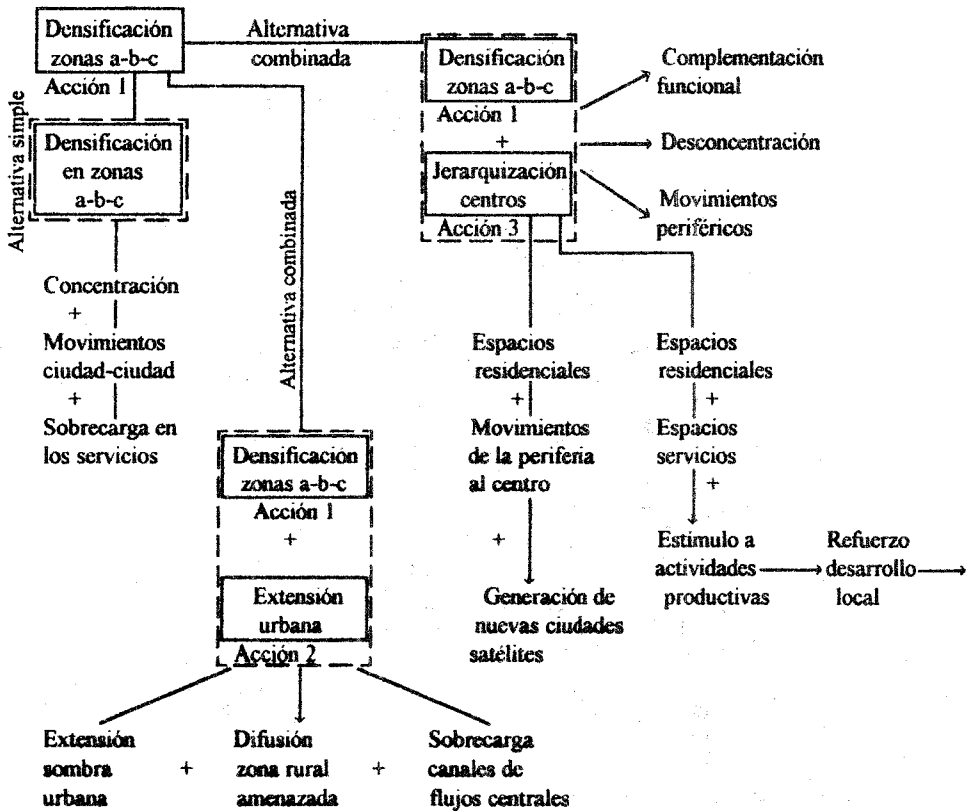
Densificación zonas a-b-c
Acción 1

Alternativa combinada

Densificación zonas a-b-c
Acción 1
+
Jerarquización centros
Acción 3

Complementación funcional

Desconcentración

Movimientos periféricos

Alternativa simple

Densificación en zonas a-b-c

Concentración
+
Movimientos ciudad-ciudad
+
Sobrecarga en los servicios

Alternativa combinada

Densificación zonas a-b-c
Acción 1
+
Extensión urbana
Acción 2

Extensión sombra urbana
+
Difusión zona rural amenazada
+
Sobrecarga canales de flujos centrales

Espacios residenciales
+
Movimientos de la periferia al centro
+
Generación de nuevas ciudades satélites

Espacios residenciales
+
Espacios servicios
+
Estimulo a actividades productivas

Refuerzo desarrollo local